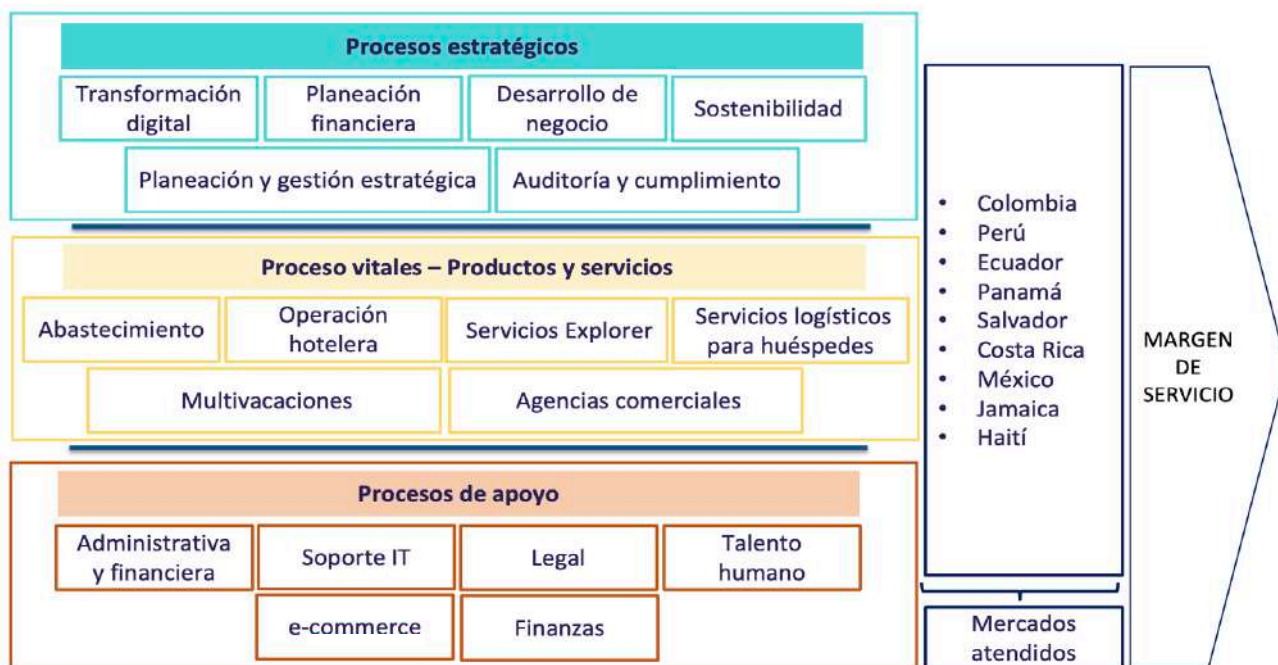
Procesos estratégicos

Transformación digital

Planeación financiera

Desarrollo de negocio

Sostenibilidad

Planeación y gestión estratégica

Auditoría y cumplimiento

Proceso vitales – Productos y servicios

Abastecimiento

Operación hotelera

Servicios Explorer

Servicios logísticos para huéspedes

Multivacaciones

Agencias comerciales

Procesos de apoyo

Administrativa y financiera

Soporte IT

Legal

Talento humano

e-commerce

Finanzas

- Colombia
- Perú
- Ecuador
- Panamá
- Salvador
- Costa Rica
- México
- Jamaica
- Haití

Mercados atendidos

MARGEN DE SERVICIO